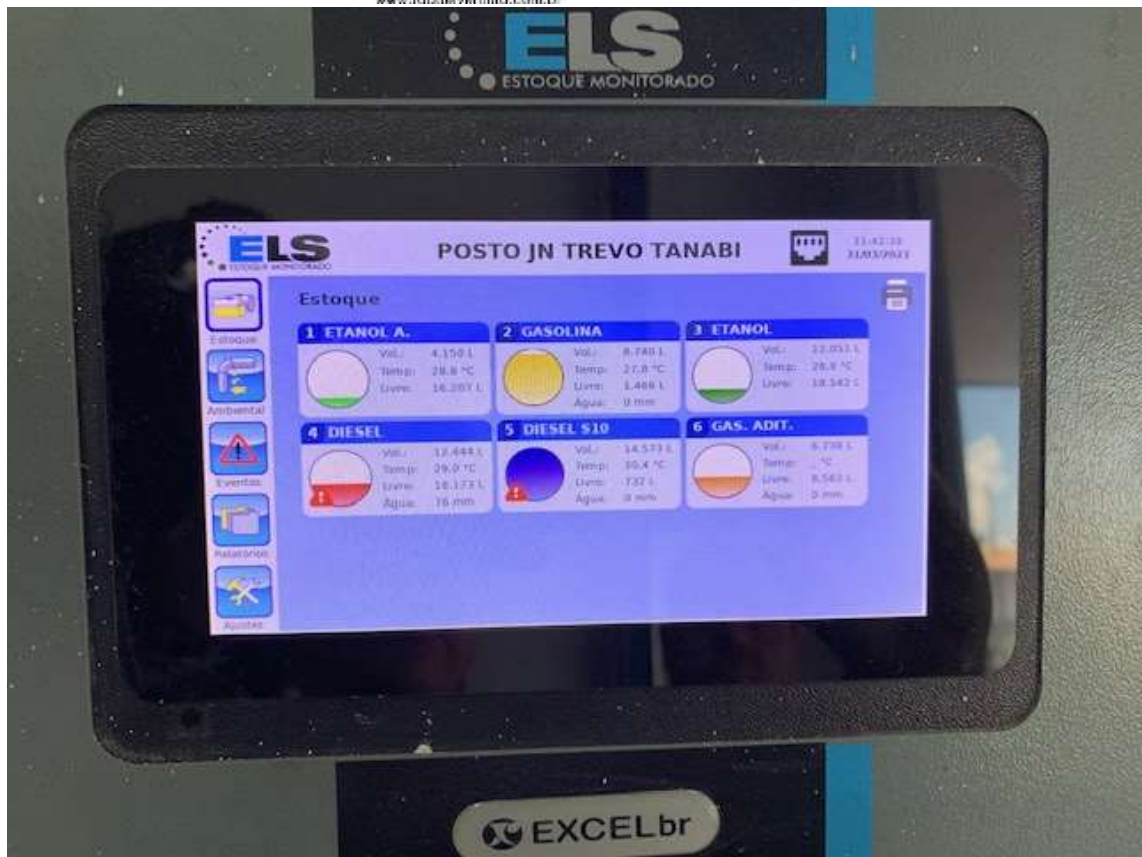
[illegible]

ELS
ESTOQUE MONITORADO

ELS
ESTOQUE MONITORADO

POSTO JN TREVO TANABI

11:42:33
31/03/2021

Estoque

Ambiental

Eventos

Relatórios

Ajustes

Estoque

1 ETANOL A.
Vol.: 4.150 L
Temp.: 28.8 °C
Livre: 16.207 L

2 GASOLINA
Vol.: 8.740 L
Temp.: 27.8 °C
Livre: 1.466 L
Água: 0 mm

3 ETANOL
Vol.: 12.033 L
Temp.: 28.8 °C
Livre: 18.542 L

4 DIESEL
Vol.: 12.444 L
Temp.: 29.0 °C
Livre: 18.173 L
Água: 76 mm

5 DIESEL S10
Vol.: 14.573 L
Temp.: 30.4 °C
Livre: 737 L
Água: 0 mm

6 GAS. ADIT.
Vol.: 6.738 L
Temp.: _ °C
Livre: 8.563 L
Água: 0 mm

EXCELbr